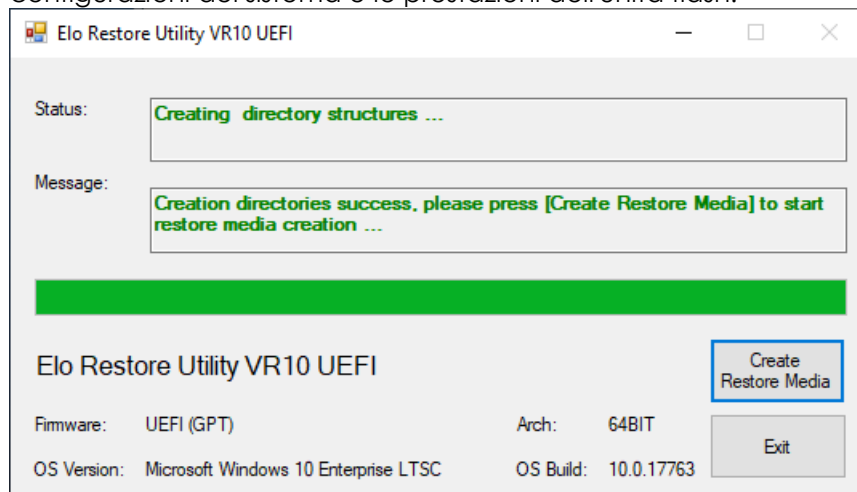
configurazioni del sistema e le prestazioni dell'unità flash.

Elo Restore Utility VR10 UEFI

Status:

Creating directory structures ...

Message:

Creation directories success, please press [Create Restore Media] to start restore media creation ...

Elo Restore Utility VR10 UEFI

Create Restore Media

Firmware: UEFI (GPT)

Arch: 64BIT

Exit

OS Version: Microsoft Windows 10 Enterprise LTSC

OS Build: 10.0.17763